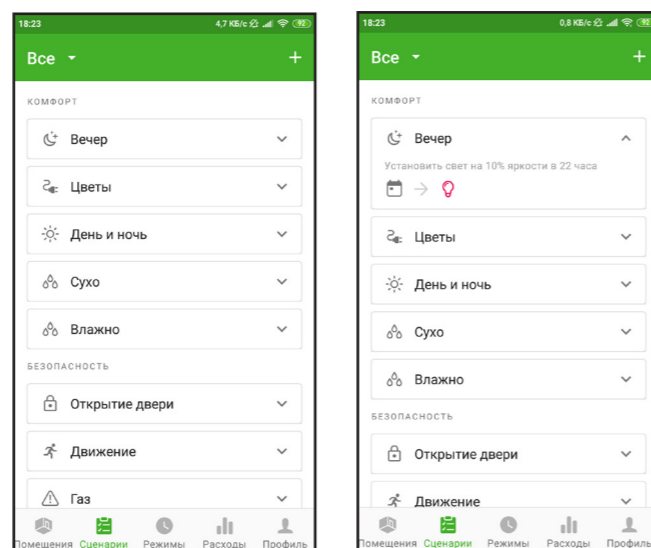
18:23 4,7 КБ/с 92

Все

КОМФОРТ

Вечер

Цветы

День и ночь

Сухо

Влажно

БЕЗОПАСНОСТЬ

Открытие двери

Движение

Газ

Помещения Сценарии Режимы Расходы Профиль

18:23 0,8 КБ/с 92

Все

КОМФОРТ

Вечер

Установить свет на 10% яркости в 22 часа

Цветы

День и ночь

Сухо

Влажно

БЕЗОПАСНОСТЬ

Открытие двери

Движение

Помещения Сценарии Режимы Расходы Профиль